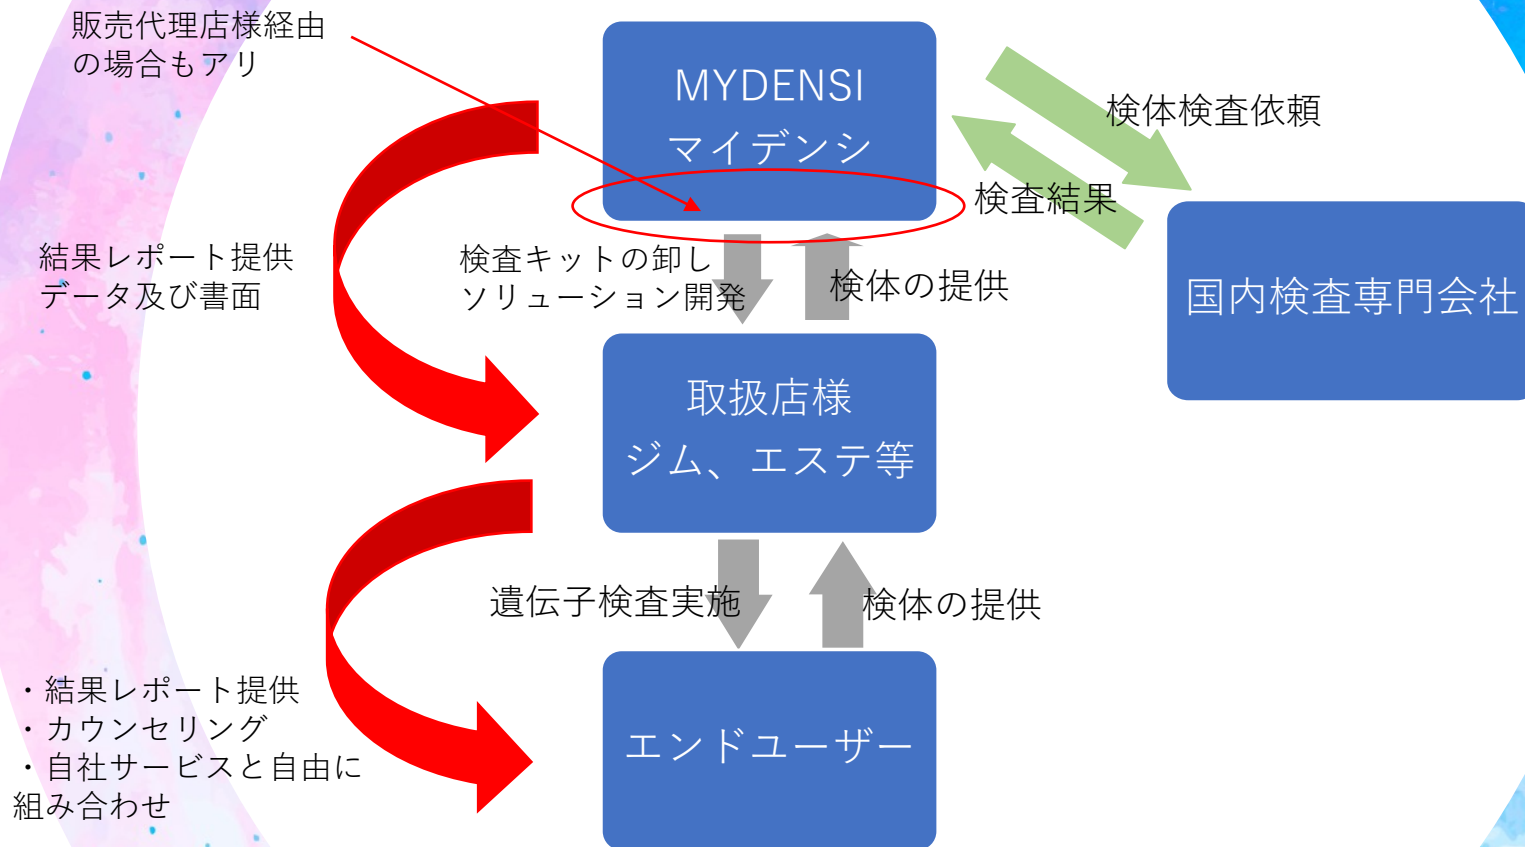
販売代理店様経由
の場合もアリ

MYDENSI
マイデンシ

検体検査依頼

検査結果

国内検査専門会社

結果レポート提供
データ及び書面

検査キットの卸し
ソリューション開発

検体の提供

取扱店様
ジム、エステ等

遺伝子検査実施

検体の提供

・結果レポート提供
・カウンセリング
・自社サービスと自由に
組み合わせ

エンドユーザー